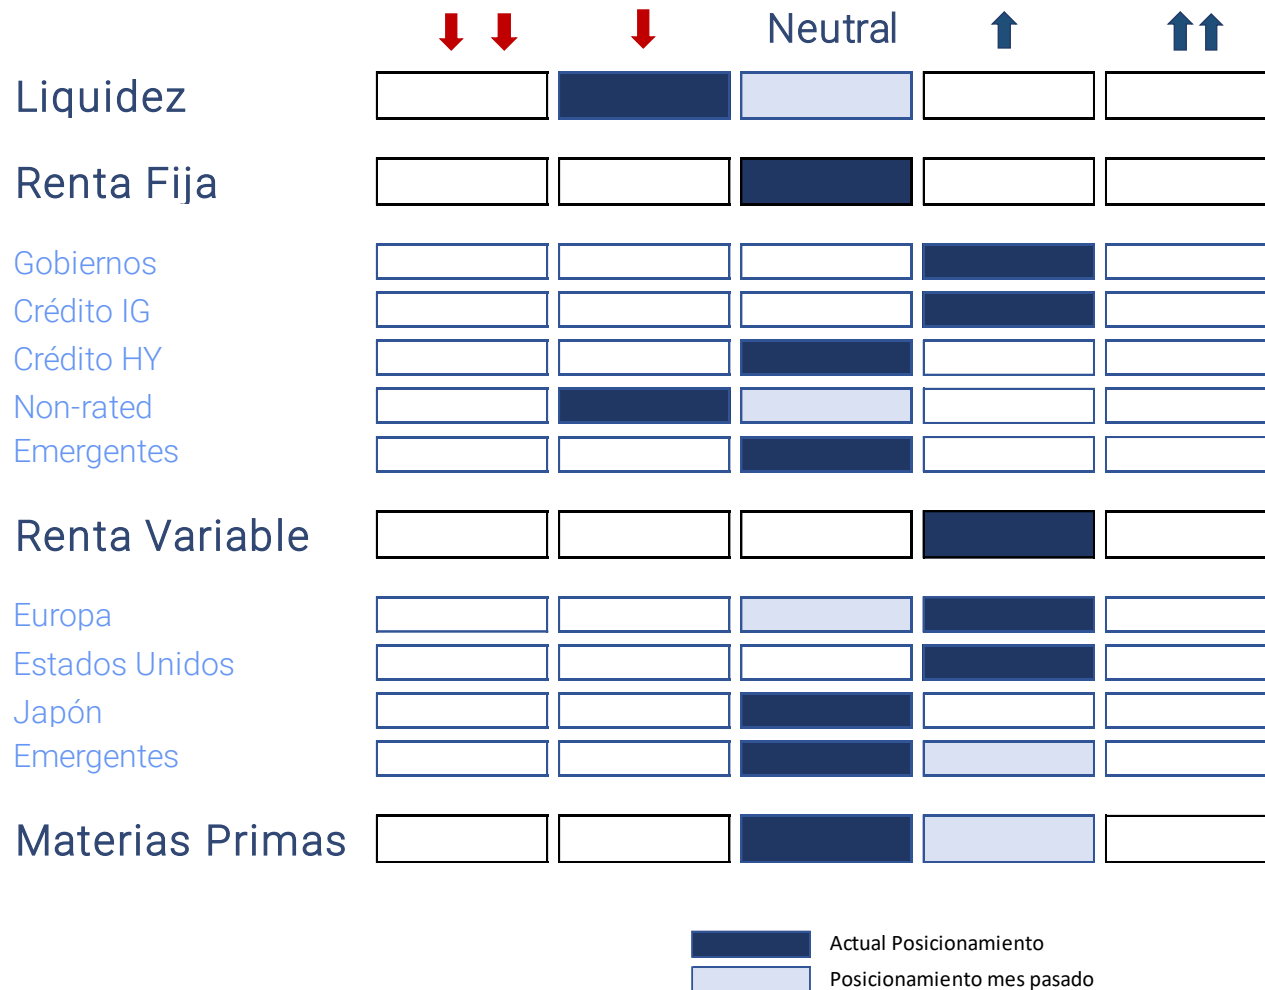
Neutral

Liquidez

Renta Fija

Gobiernos
Crédito IG
Crédito HY
Non-rated
Emergentes

Renta Variable

Europa
Estados Unidos
Japón
Emergentes

Materias Primas

Actual Posicionamiento
Posicionamiento mes pasado